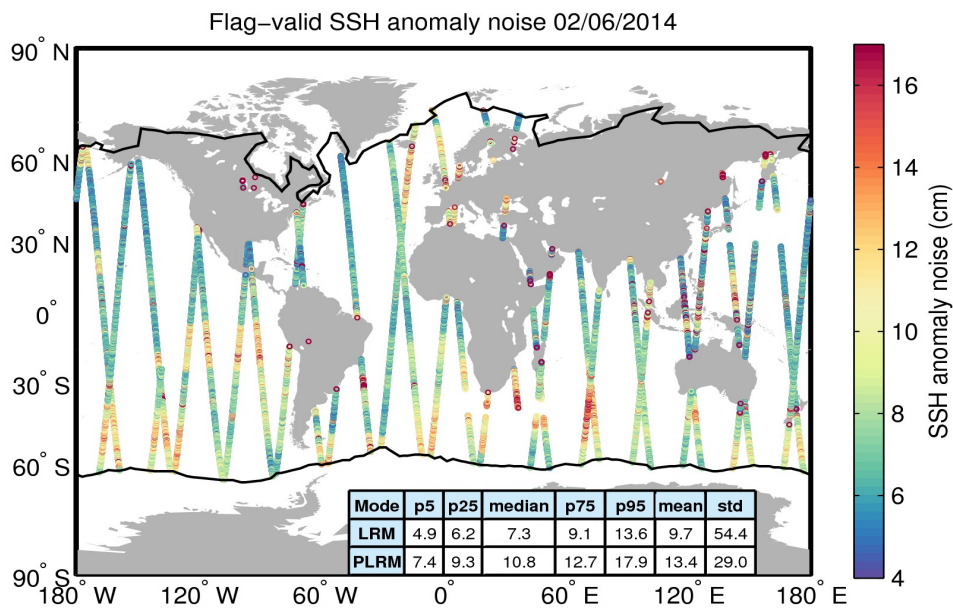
Flag−valid SSH anomaly noise 02/06/2014

90° N
60° N
30° N
0°
30° S
60° S
90° S

180° W 120° W 60° W 0° 60° E 120° E 180° E

| Mode | p5 | p25 | median | p75 | p95 | mean | std |
|---|---|---|---|---|---|---|---|
| LRM | 4.9 | 6.2 | 7.3 | 9.1 | 13.6 | 9.7 | 54.4 |
| PLRM | 7.4 | 9.3 | 10.8 | 12.7 | 17.9 | 13.4 | 29.0 |

16
14
12
10
8
6
4

SSH anomaly noise (cm)